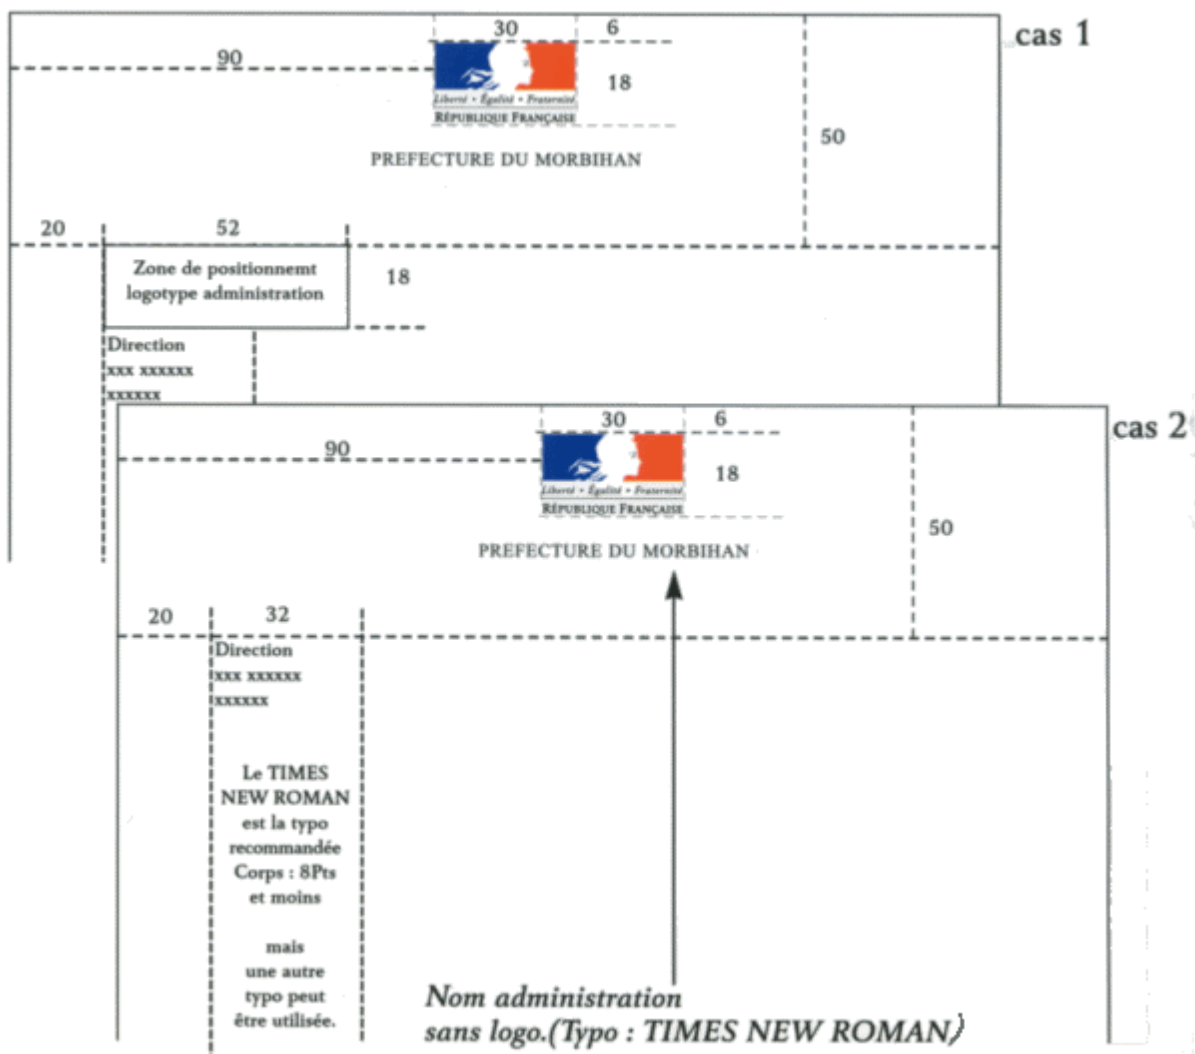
cas 1

30
6
90
Liberté • Égalité • Fraternité
RÉPUBLIQUE FRANÇAISE
18
50
PREFECTURE DU MORBIHAN

20
52
Zone de positionnemt logotype administration
18

Direction
xxx xxxxxx
xxxxxx

cas 2

30
6
90
Liberté • Égalité • Fraternité
RÉPUBLIQUE FRANÇAISE
18
50
PREFECTURE DU MORBIHAN

20
32
Direction
xxx xxxxxx
xxxxxx

Le TIMES NEW ROMAN est la typo recommandée Corps : 8Pts et moins

mais une autre typo peut être utilisée.

Nom administration sans logo.(Typo : TIMES NEW ROMAN)